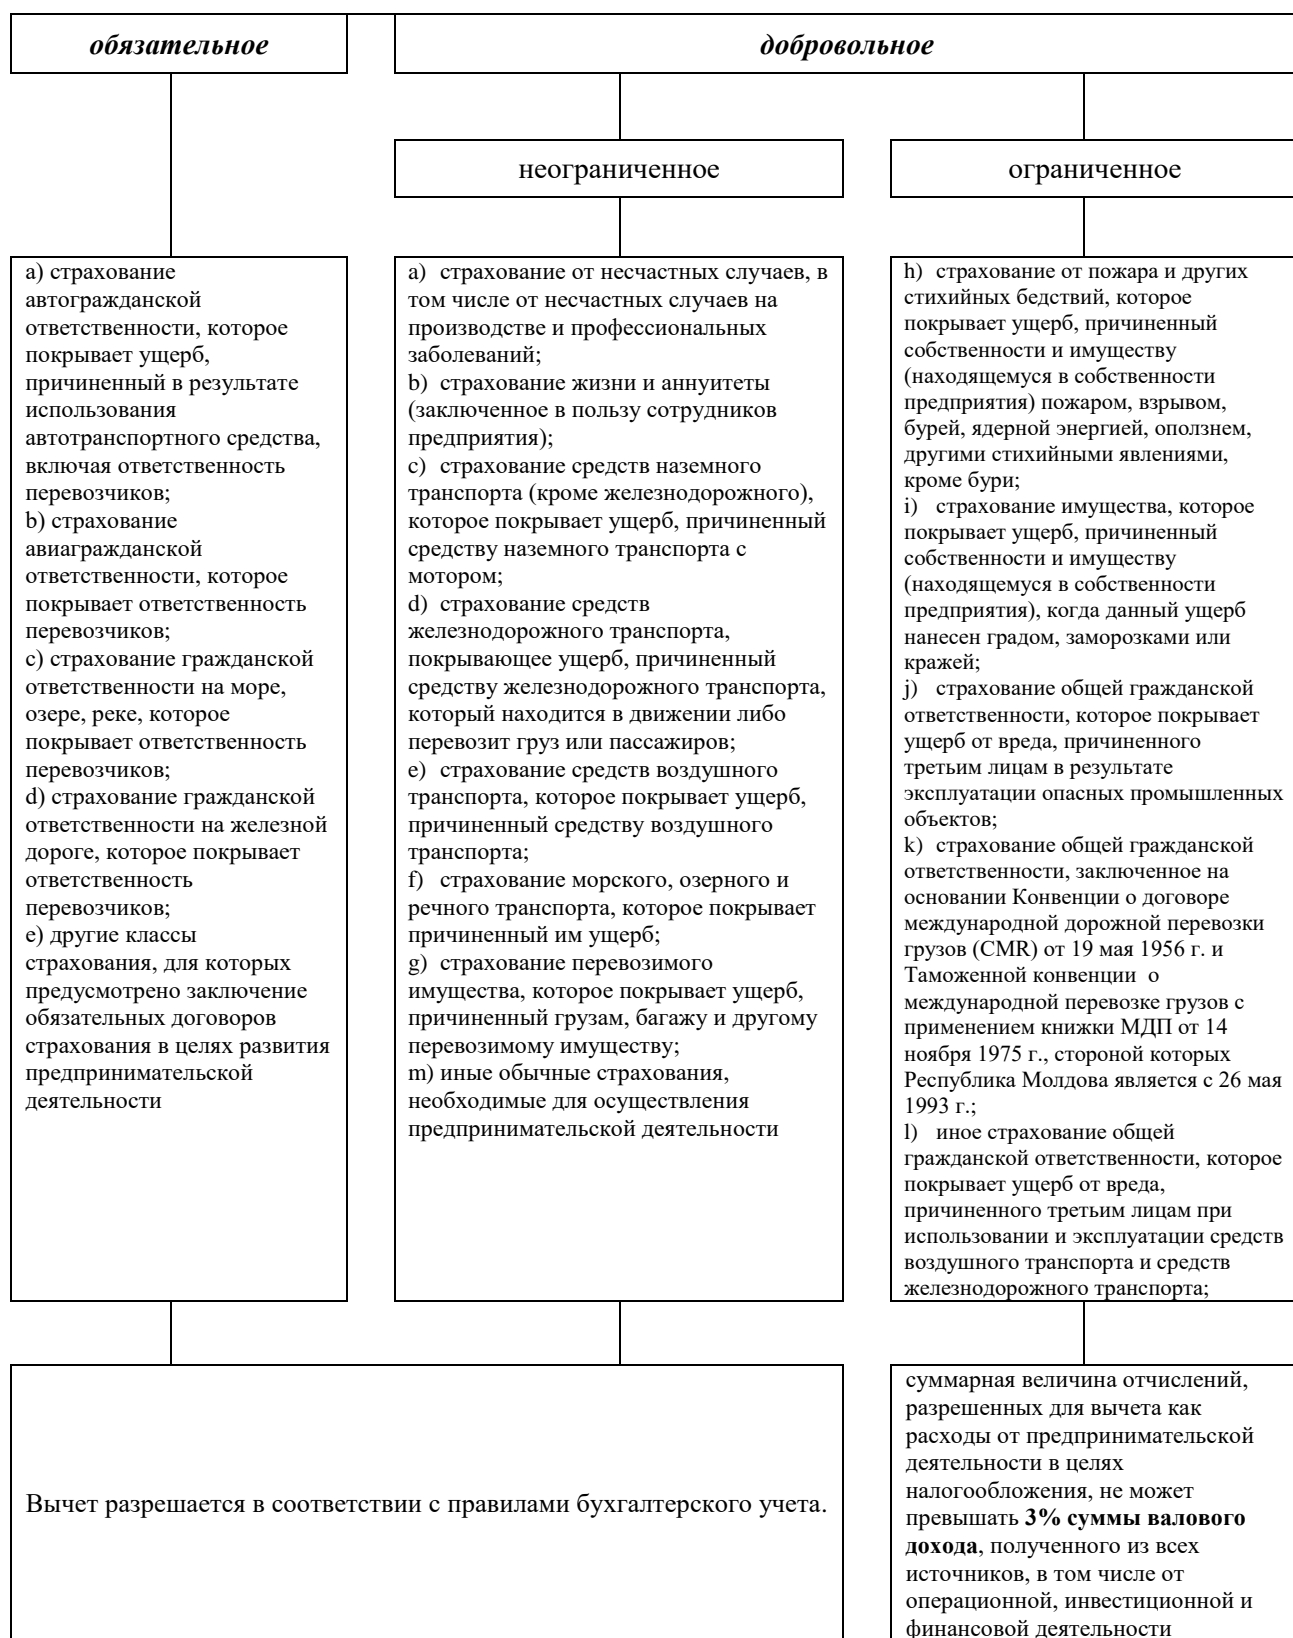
обязательное

добровольное

неограниченное

ограниченное

a) страхование автогражданской ответственности, которое покрывает ущерб, причиненный в результате использования автотранспортного средства, включая ответственность перевозчиков;
b) страхование авиагражданской ответственности, которое покрывает ответственность перевозчиков;
c) страхование гражданской ответственности на море, озере, реке, которое покрывает ответственность перевозчиков;
d) страхование гражданской ответственности на железной дороге, которое покрывает ответственность перевозчиков;
e) другие классы страхования, для которых предусмотрено заключение обязательных договоров страхования в целях развития предпринимательской деятельности

a) страхование от несчастных случаев, в том числе от несчастных случаев на производстве и профессиональных заболеваний;
b) страхование жизни и аннуитеты (заключенное в пользу сотрудников предприятия);
c) страхование средств наземного транспорта (кроме железнодорожного), которое покрывает ущерб, причиненный средству наземного транспорта с мотором;
d) страхование средств железнодорожного транспорта, покрывающее ущерб, причиненный средству железнодорожного транспорта, который находится в движении либо перевозит груз или пассажиров;
e) страхование средств воздушного транспорта, которое покрывает ущерб, причиненный средству воздушного транспорта;
f) страхование морского, озерного и речного транспорта, которое покрывает причиненный им ущерб;
g) страхование перевозимого имущества, которое покрывает ущерб, причиненный грузам, багажу и другому перевозимому имуществу;
m) иные обычные страхования, необходимые для осуществления предпринимательской деятельности

h) страхование от пожара и других стихийных бедствий, которое покрывает ущерб, причиненный собственности и имуществу (находящемуся в собственности предприятия) пожаром, взрывом, бурей, ядерной энергией, оползнем, другими стихийными явлениями, кроме бури;
i) страхование имущества, которое покрывает ущерб, причиненный собственности и имуществу (находящемуся в собственности предприятия), когда данный ущерб нанесен градом, заморозками или кражей;
j) страхование общей гражданской ответственности, которое покрывает ущерб от вреда, причиненного третьим лицам в результате эксплуатации опасных промышленных объектов;
k) страхование общей гражданской ответственности, заключенное на основании Конвенции о договоре международной дорожной перевозки грузов (CMR) от 19 мая 1956 г. и Таможенной конвенции о международной перевозке грузов с применением книжки МДП от 14 ноября 1975 г., стороной которых Республика Молдова является с 26 мая 1993 г.;
l) иное страхование общей гражданской ответственности, которое покрывает ущерб от вреда, причиненного третьим лицам при использовании и эксплуатации средств воздушного транспорта и средств железнодорожного транспорта;

Вычет разрешается в соответствии с правилами бухгалтерского учета.

суммарная величина отчислений, разрешенных для вычета как расходы от предпринимательской деятельности в целях налогообложения, не может превышать **3% суммы валового дохода**, полученного из всех источников, в том числе от операционной, инвестиционной и финансовой деятельности